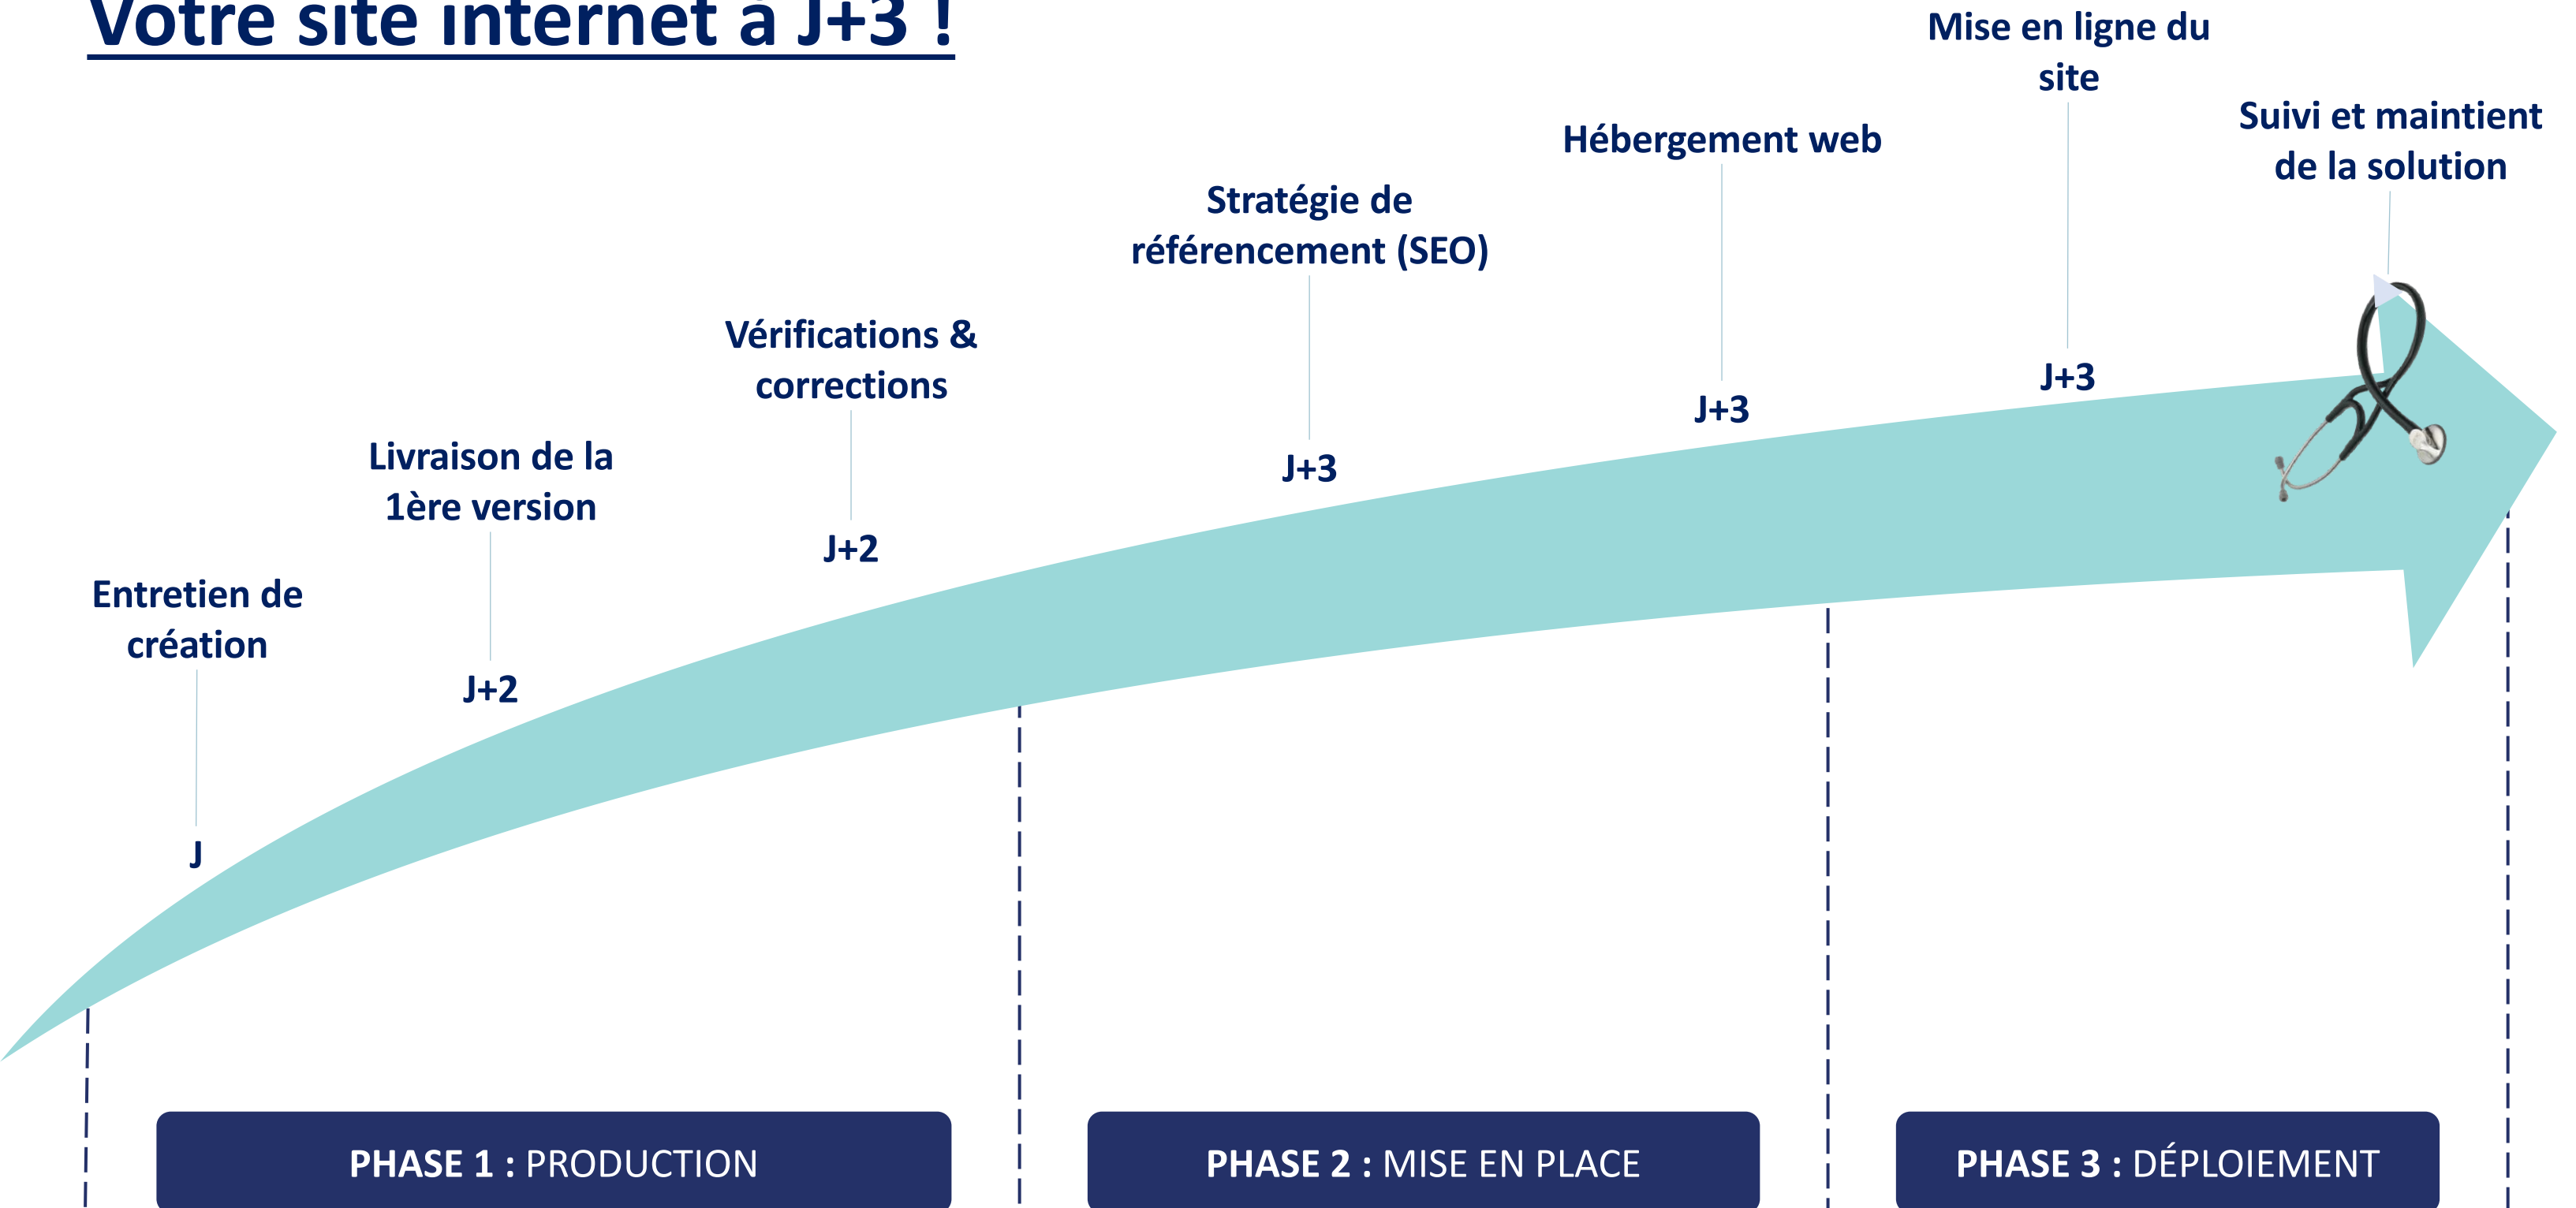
Votre site internet à J+3 !

Entretien de création

J

Livraison de la 1ère version

J+2

Vérifications & corrections

J+2

Stratégie de référencement (SEO)

J+3

Hébergement web

J+3

Mise en ligne du site

J+3

Suivi et maintient de la solution

PHASE 1 : PRODUCTION

PHASE 2 : MISE EN PLACE

PHASE 3 : DÉPLOIEMENT